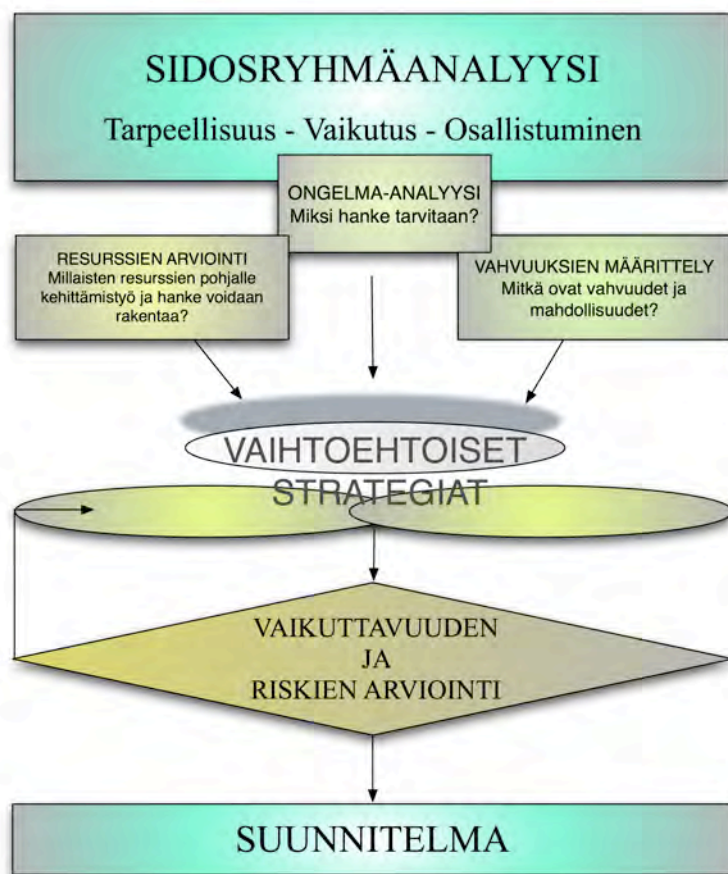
SIDOSRYHMÄANALYYSI

Tarpeellisuus - Vaikutus - Osallistuminen

ONGELMA-ANALYYSI
Miksi hanke tarvitaan?

RESURSSIEN ARVIOINTI
Millaisten resurssien pohjalle kehittämistyö ja hanke voidaan rakentaa?

VAHVUUKSIEN MÄÄRITTELY
Mitkä ovat vahvuudet ja mahdollisuudet?

VAIHTOEHTOISET STRATEGIAT

VAIKUTTAVUUDEN
JA
RISKIEN ARVIOINTI

SUUNNITELMA